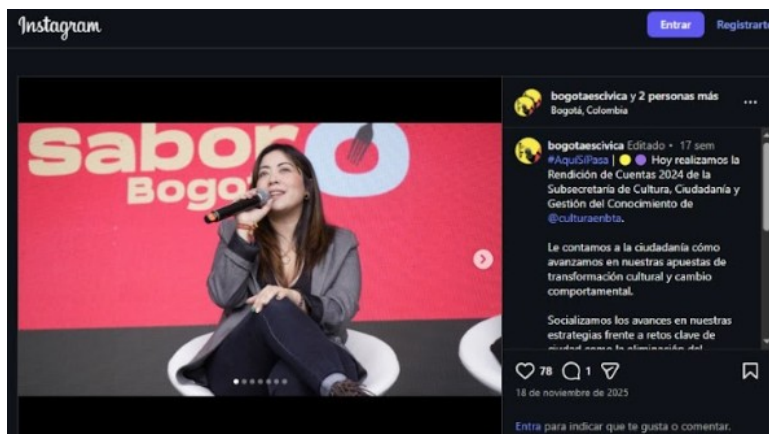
Instagram

Entrar
Registrarte

Sabor
Bogot

bogotaescivica y 2 personas más
Bogotá, Colombia

bogotaescivica Editado • 17 sem
#AquíSíPasa | Hoy realizamos la Rendición de Cuentas 2024 de la Subsecretaría de Cultura, Ciudadanía y Gestión del Conocimiento de @culturaenbta.

Le contamos a la ciudadanía cómo avanzamos en nuestras apuestas de transformación cultural y cambio comportamental.

Socializamos los avances en nuestras estrategias frente a retos clave de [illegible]

78
1

18 de noviembre de 2025

Entra para indicar que te gusta o comentar.